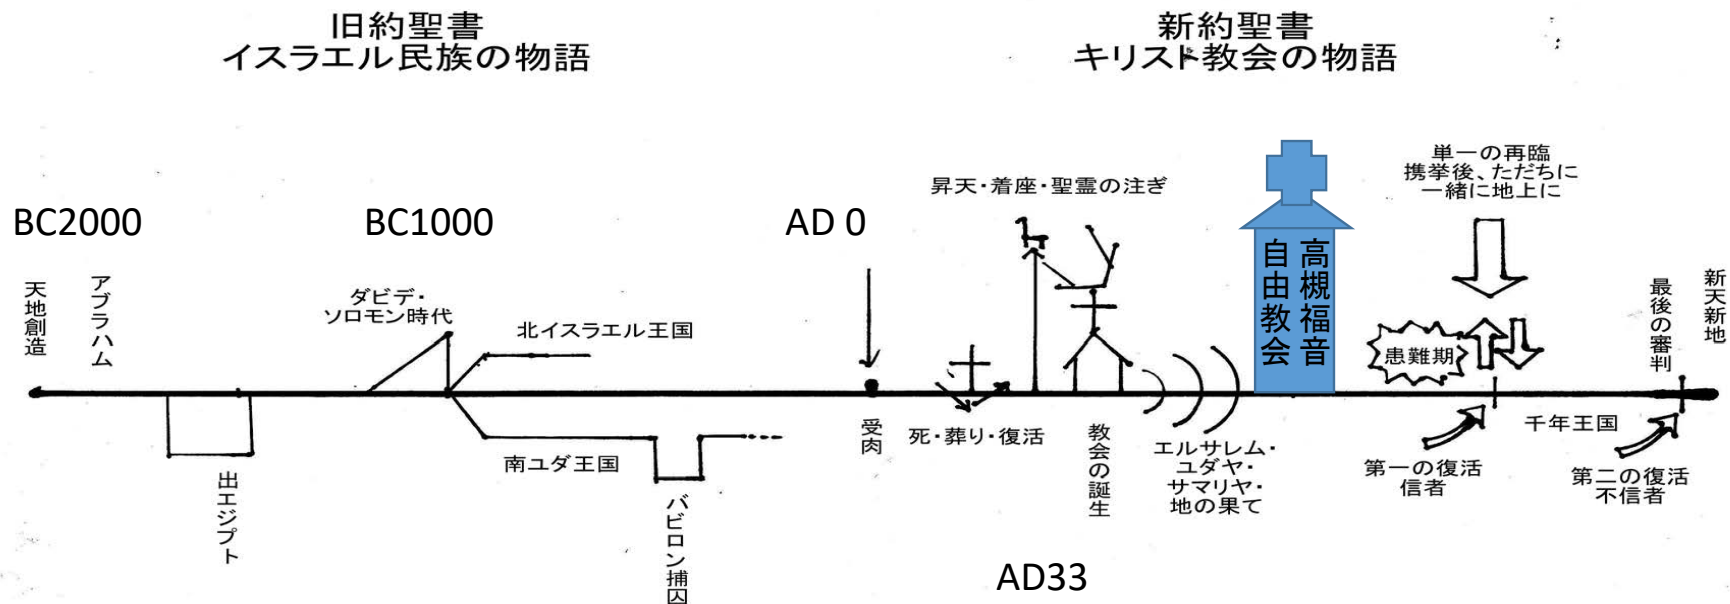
旧約聖書
イスラエル民族の物語

新約聖書
キリスト教会の物語

BC2000

BC1000

AD 0

昇天・着座・聖霊の注ぎ

単一の再臨
携挙後、ただちに
一緒に地上に

天地創造

アブラハム

ダビデ・
ソロモン時代

北イスラエル王国

高槻福音自由教会

患難期

最後の審判

新天新地

出エジプト

南ユダ王国

バビロン捕囚

受肉

死・葬り・復活

教会の誕生

エルサレム・
ユダヤ・
サマリヤ・
地の果て

第一の復活
信者

千年王国

第二の復活
不信者

AD33